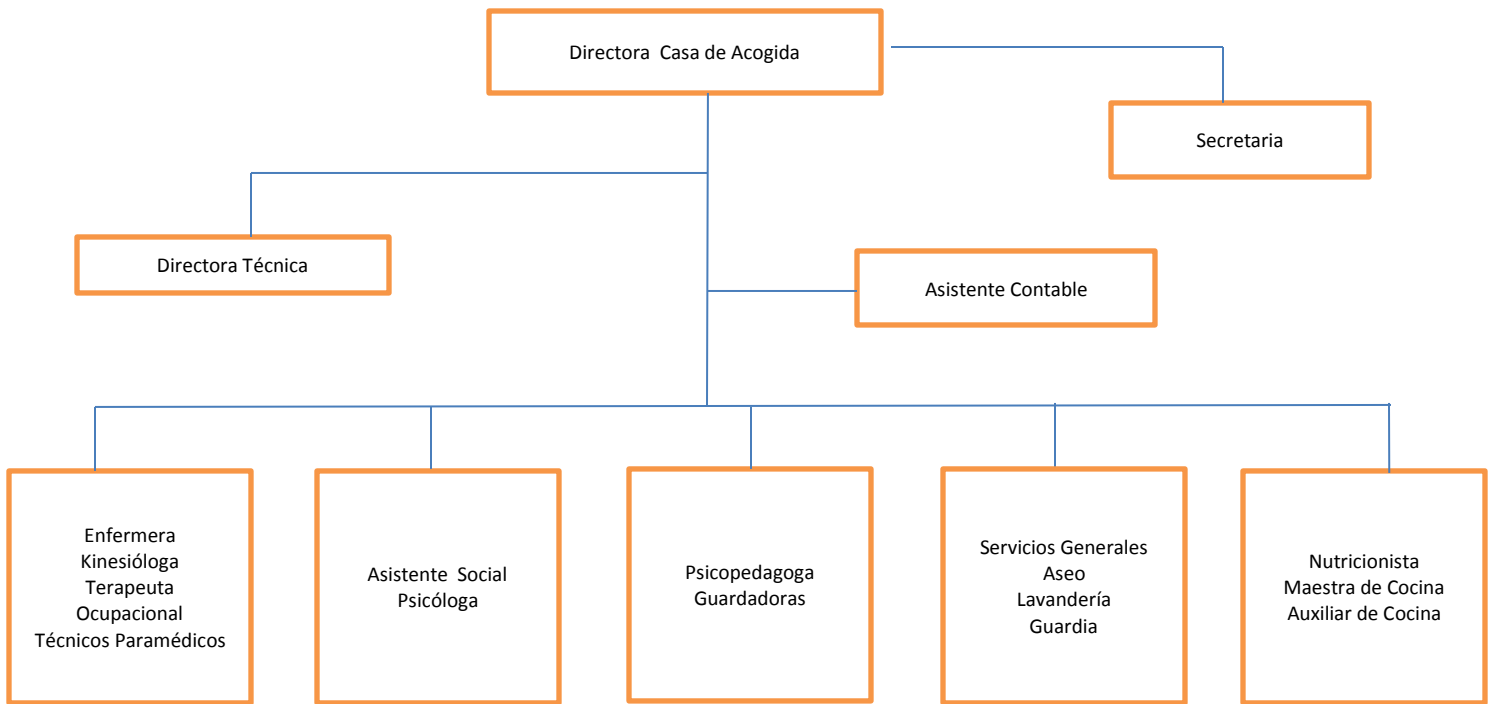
Directora Casa de Acogida

Secretaria

Directora Técnica

Asistente Contable

Enfermera
Kinesióloga
Terapeuta
Ocupacional
Técnicos Paramédicos

Asistente Social
Psicóloga

Psicopedagoga
Guardadoras

Servicios Generales
Aseo
Lavandería
Guardia

Nutricionista
Maestra de Cocina
Auxiliar de Cocina